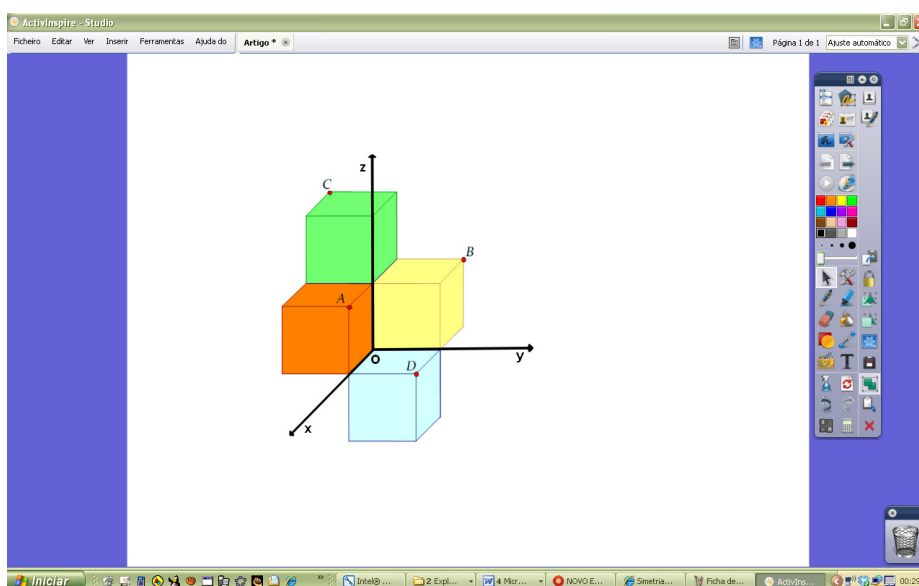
ActivInspire - Studio

Ficheiro Editar Ver Inserir Ferramentas Ajuda do Artigo *

Página 1 de 1 Ajuste automático

z

C

B

A

O

y

D

x

Iniciar

Intel® ...

2 Expl...

4 Micr...

NOVO E...

Simetria...

Ficha de...

ActivIns...

00:2